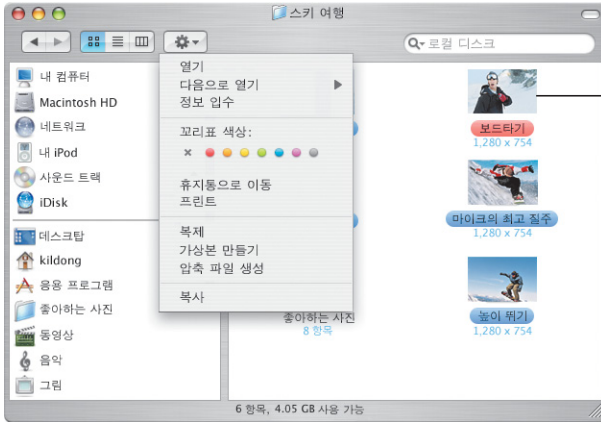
스키 여행

로컬 디스크

내 컴퓨터
Macintosh HD
네트워크
내 iPod
사운드 트랙
iDisk
데스크탑
kildong
응용 프로그램
좋아하는 사진
동영상
음악
그림

열기
다음으로 열기
정보 입수
꼬리표 색상:
×
휴지통으로 이동
프린트
복제
가상본 만들기
압축 파일 생성
복사

좋아하는 사진
8 항목

보드타기
1,280 x 754
마이크의 최고 질주
1,280 x 754
높이 뛰기
1,280 x 754

6 항목, 4.05 GB 사용 가능